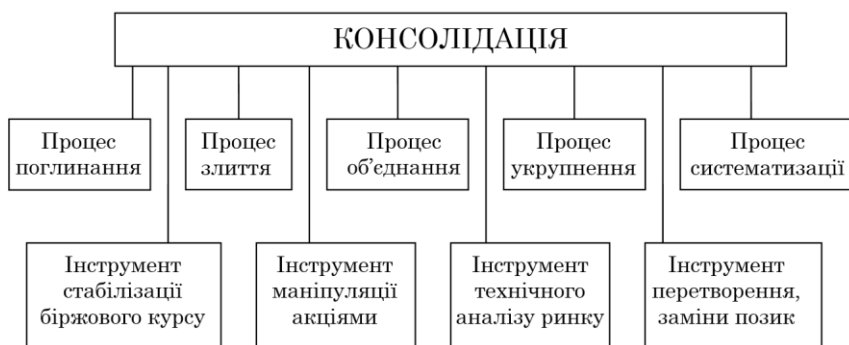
КОНСОЛІДАЦІЯ

Процес поглинання

Процес злиття

Процес об'єднання

Процес укрупнення

Процес систематизації

Інструмент стабілізації біржового курсу

Інструмент маніпуляції акціями

Інструмент технічного аналізу ринку

Інструмент перетворення, заміни позик